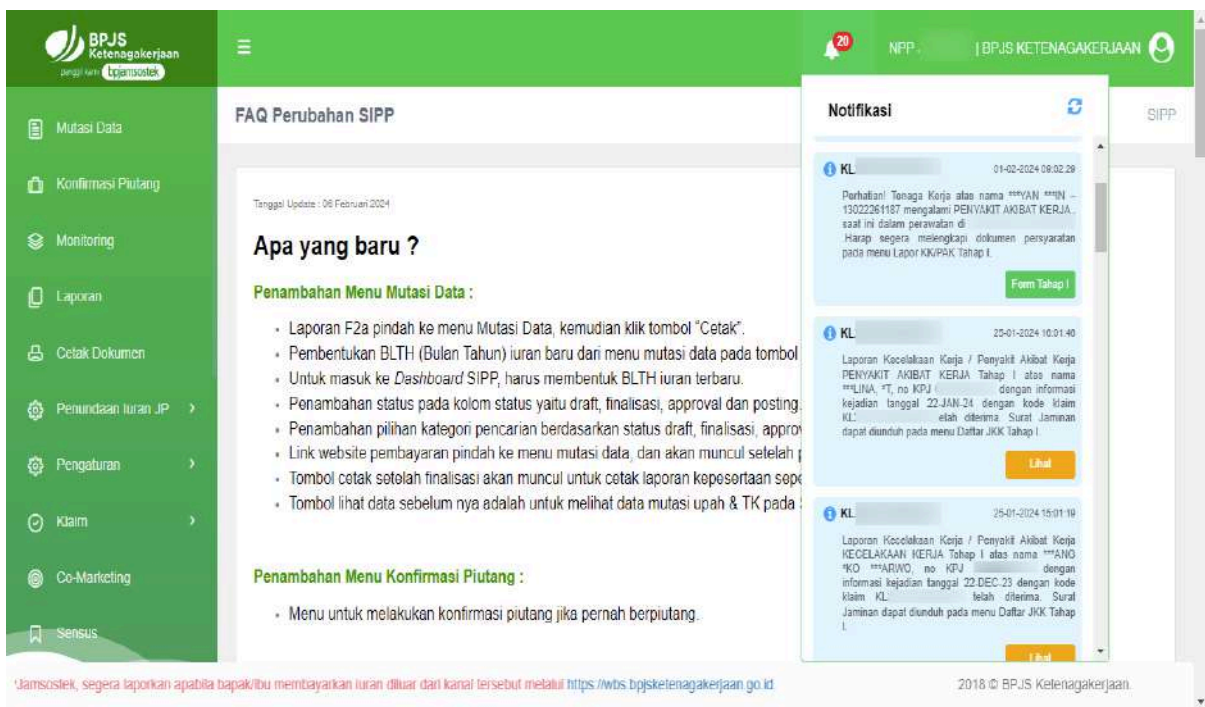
BPJS Ketenagakerjaan
panggil kami bpjamsostek

Mutasi Data
Konfirmasi Piutang
Monitoring
Laporan
Cetak Dokumen
Penundaan Iuran JP
Pengaturan
Klaim
Co-Marketing
Sensus

20 NPP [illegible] | BPJS KETENAGAKERJAAN

FAQ Perubahan SIPP

SIPP

Tanggal Update : 06 Februari 2024

Apa yang baru ?

Penambahan Menu Mutasi Data :

- Laporan F2a pindah ke menu Mutasi Data, kemudian klik tombol "Cetak".
- Pembentukan BLTH (Bulan Tahun) iuran baru dari menu mutasi data pada tombol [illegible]
- Untuk masuk ke *Dashboard* SIPP, harus membentuk BLTH iuran terbaru.
- Penambahan status pada kolom status yaitu draft, finalisasi, approval dan posting.
- Penambahan pilihan kategori pencarian berdasarkan status draft, finalisasi, approv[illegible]
- Link website pembayaran pindah ke menu mutasi data, dan akan muncul setelah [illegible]
- Tombol cetak setelah finalisasi akan muncul untuk cetak laporan kepesertaan sep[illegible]
- Tombol lihat data sebelum nya adalah untuk melihat data mutasi upah & TK pada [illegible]

Penambahan Menu Konfirmasi Piutang :

- Menu untuk melakukan konfirmasi piutang jika pernah berpiutang.

Notifikasi

KL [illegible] 01-02-2024 09:02:29
Perhatian! Tenaga Kerja atas nama ***YAN ***IN - 13022261187 mengalami PENYAKIT AKIBAT KERJA, saat ini dalam perawatan di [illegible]
Harap segera melengkapi dokumen persyaratan pada menu Lapor KK/PAK Tahap I.
Form Tahap I

KL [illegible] 25-01-2024 10:01:40
Laporan Kecelakaan Kerja / Penyakit Akibat Kerja PENYAKIT AKIBAT KERJA Tahap I atas nama ***LINA, *T, no KPJ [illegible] dengan informasi kejadian tanggal 22-JAN-24 dengan kode klaim KL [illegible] elah diterima. Surat Jaminan dapat diunduh pada menu Daftar JKK Tahap I.
Lihat

KL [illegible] 25-01-2024 15:01:19
Laporan Kecelakaan Kerja / Penyakit Akibat Kerja KECELAKAAN KERJA Tahap I atas nama ***ANO *KO ***ARWO, no KPJ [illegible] dengan informasi kejadian tanggal 22-DEC-23 dengan kode klaim KL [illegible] telah diterima. Surat Jaminan dapat diunduh pada menu Daftar JKK Tahap I.
Lihat

Jamsostek, segera laporkan apabila bapak/ibu membayarkan iuran diluar dari kanal tersebut melalui https://wbs.bpjsketenagakerjaan.go.id

2018 © BPJS Ketenagakerjaan.